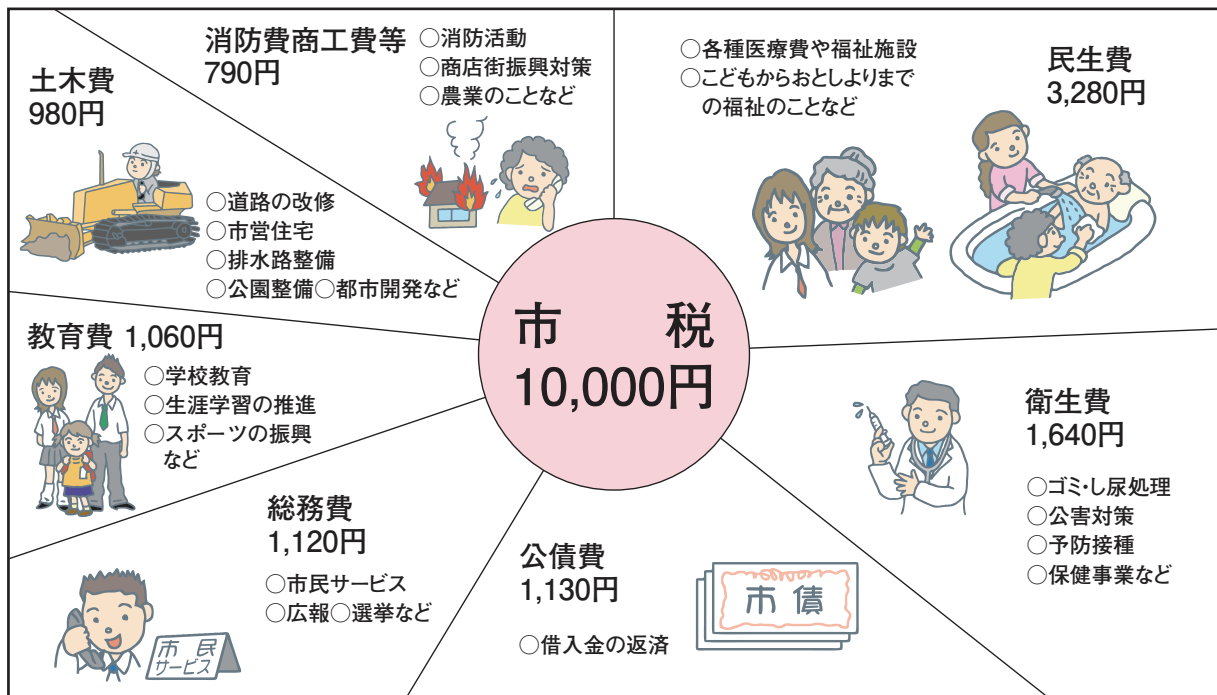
市　　税
10,000円

消防費商工費等
790円
○消防活動
○商店街振興対策
○農業のことなど

土木費
980円
○道路の改修
○市営住宅
○排水路整備
○公園整備○都市開発など

○各種医療費や福祉施設
○こどもからおとしよりまでの福祉のことなど

民生費
3,280円

教育費 1,060円
○学校教育
○生涯学習の推進
○スポーツの振興など

衛生費
1,640円
○ゴミ・し尿処理
○公害対策
○予防接種
○保健事業など

総務費
1,120円
○市民サービス
○広報○選挙など

市民サービス

公債費
1,130円
○借入金の返済

市債